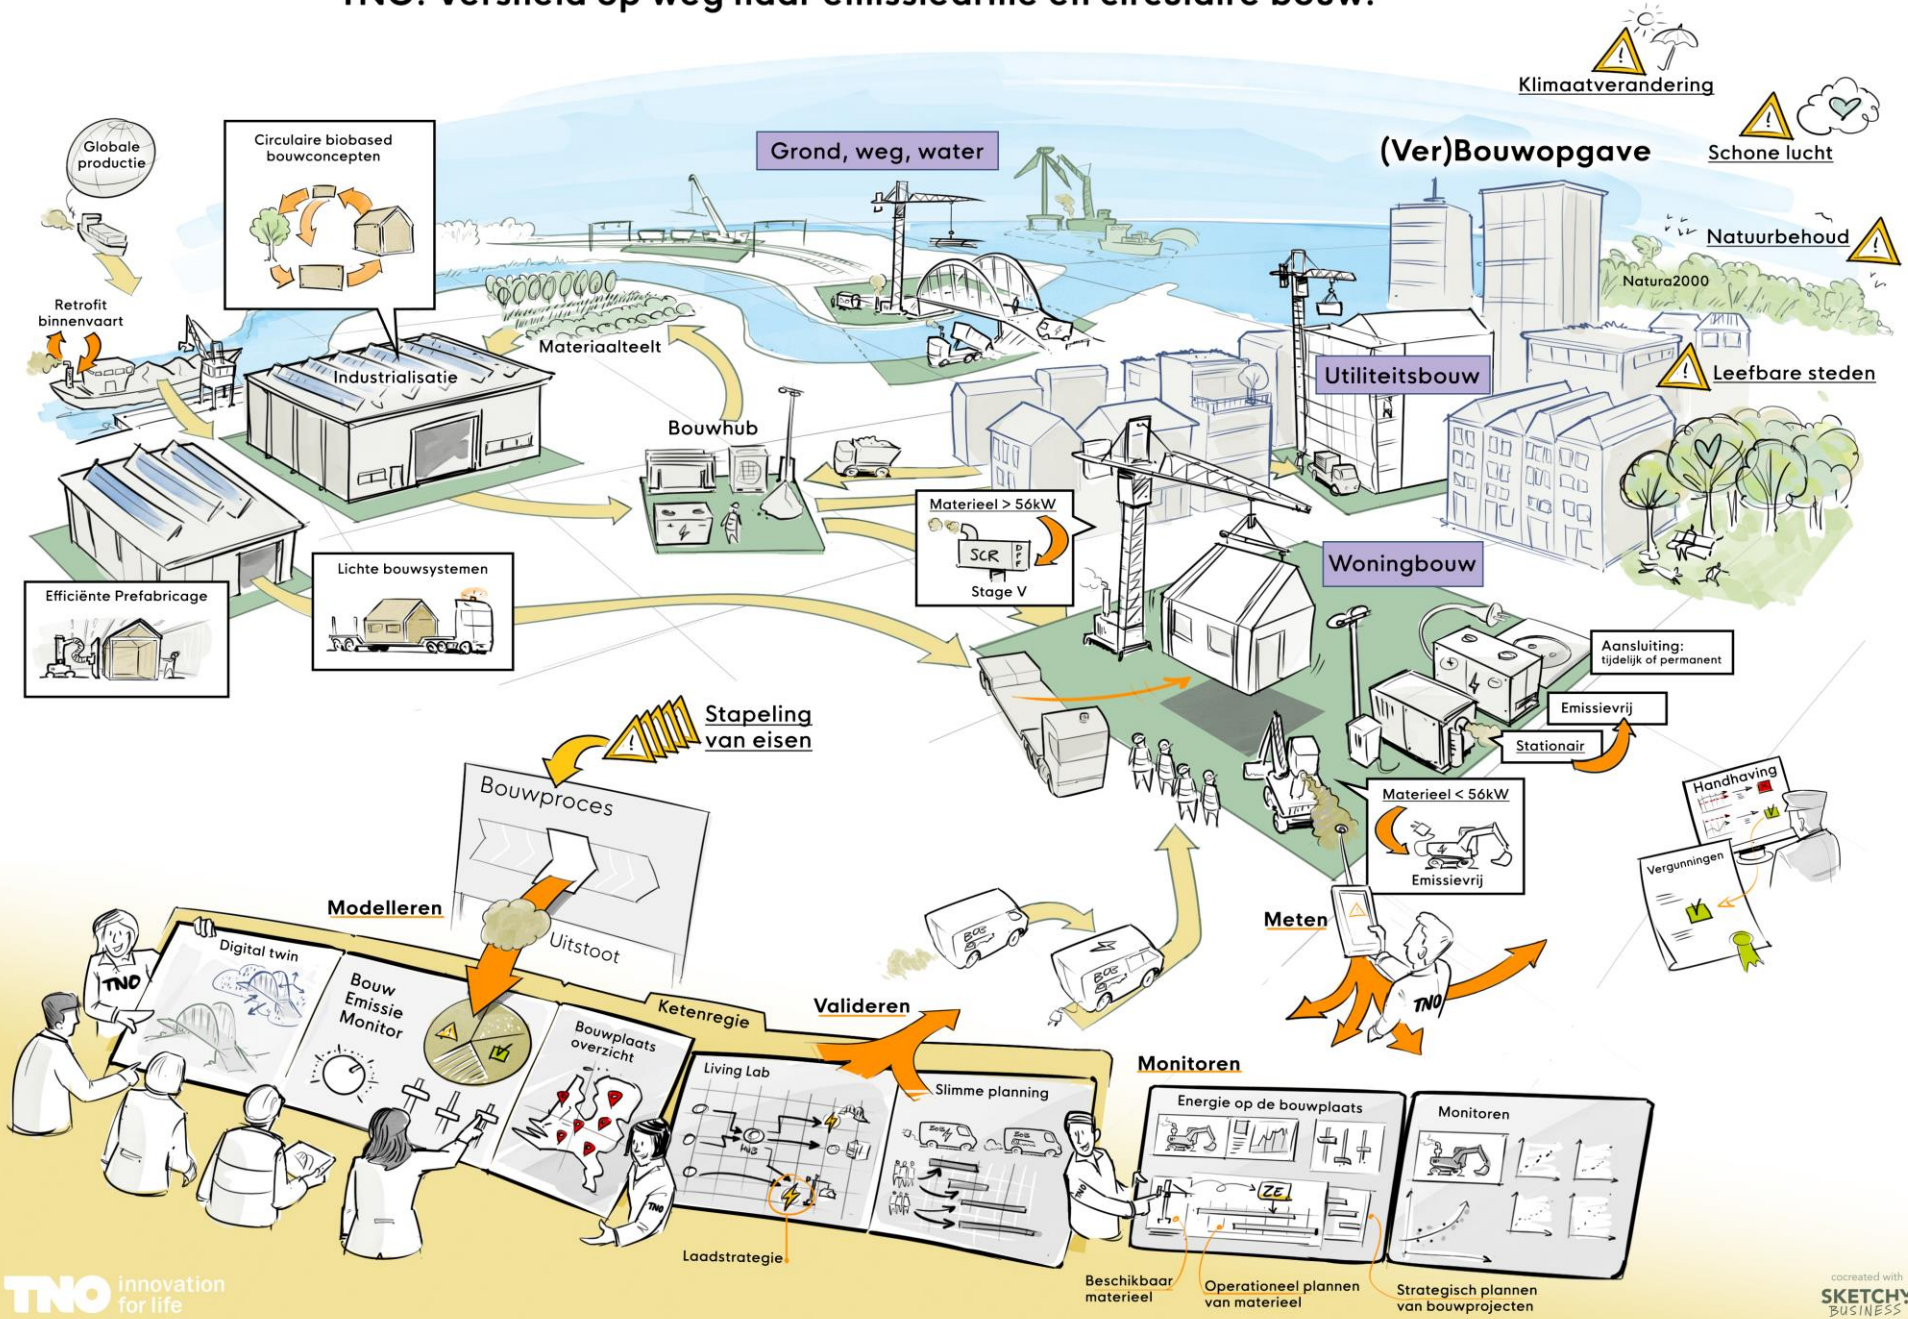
TNO: versneld op weg naar emissiearme en circulaire bouw.

Klimaatverandering

Schone lucht

Natuurbehoud

Natura2000

Leefbare steden

(Ver)Bouwopgave

Grond, weg, water

Globale productie

Circulaire biobased bouwconcepten

Retrofit binnenvaart

Industrialisatie

Materiaalteelt

Bouwhub

Utiliteitsbouw

Woningbouw

Materieel > 56kW

SCR

DPF

Stage V

Efficiënte Prefabricage

Lichte bouwsystemen

Aansluiting: tijdelijk of permanent

Emissievrij

Stationair

Materieel < 56kW

Emissievrij

Stapeling van eisen

Bouwproces

Uitstoot

Modelleren

Digital twin

TNO

Bouw Emissie Monitor

Ketenregie

Bouwplaats overzicht

Valideren

Living Lab

HUB

Slimme planning

Laadstrategie

Meten

TNO

Handhaving

Vergunningen

Monitoren

Energie op de bouwplaats

ZE

Monitoren

Beschikbaar materieel

Operationeel plannen van materieel

Strategisch plannen van bouwprojecten

TNO innovation for life

cocreated with SKETCHY BUSINESS